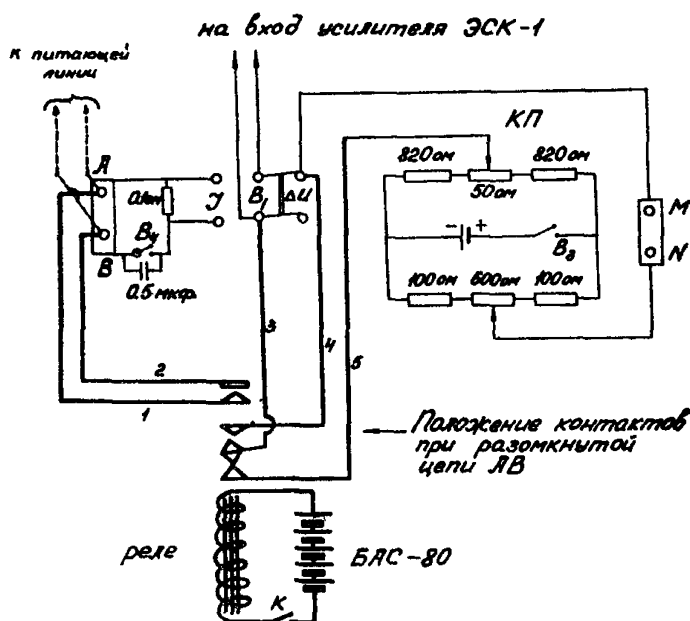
на вход усилителя ЭСК-1

к питающей линии

А

В

0.1м

У

$B_4$

0.5 мкф.

$B_1$

ΔU

КП

820 ом

50 ом

820 ом

$B_2$

100 ом

600 ом

100 ом

M

N

3

4

5

2

1

Положение контактов при разомкнутой цепи АВ

реле

БАС-80

К